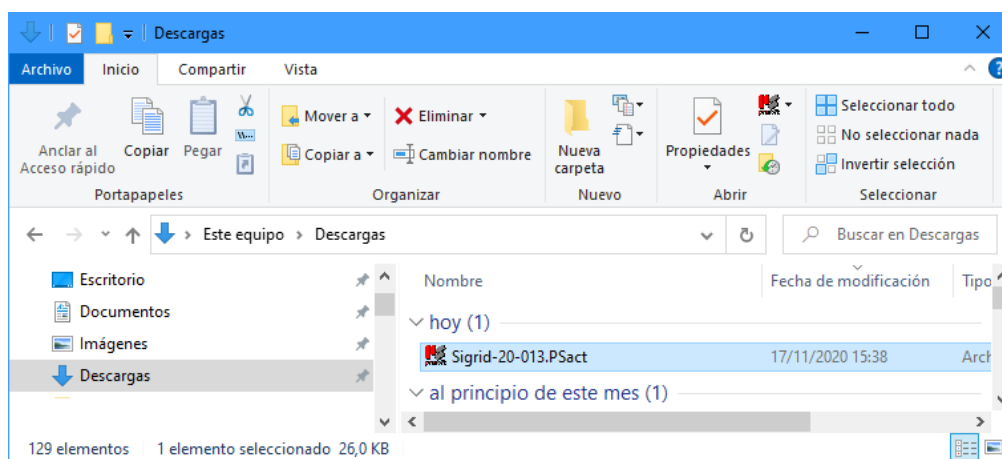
Descargas

Archivo Inicio Compartir Vista

Anclar al Acceso rápido
Copiar
Pegar
Portapapeles

Mover a
Copiar a
Eliminar
Cambiar nombre
Organizar

Nueva carpeta
Nuevo

Propiedades
Abrir

Seleccionar todo
No seleccionar nada
Invertir selección
Seleccionar

Este equipo > Descargas

Buscar en Descargas

Escritorio
Documentos
Imágenes
Descargas

Nombre
Fecha de modificación
Tipo

hoy (1)
Sigrid-20-013.PSact 17/11/2020 15:38 Arch

al principio de este mes (1)

129 elementos 1 elemento seleccionado 26,0 KB